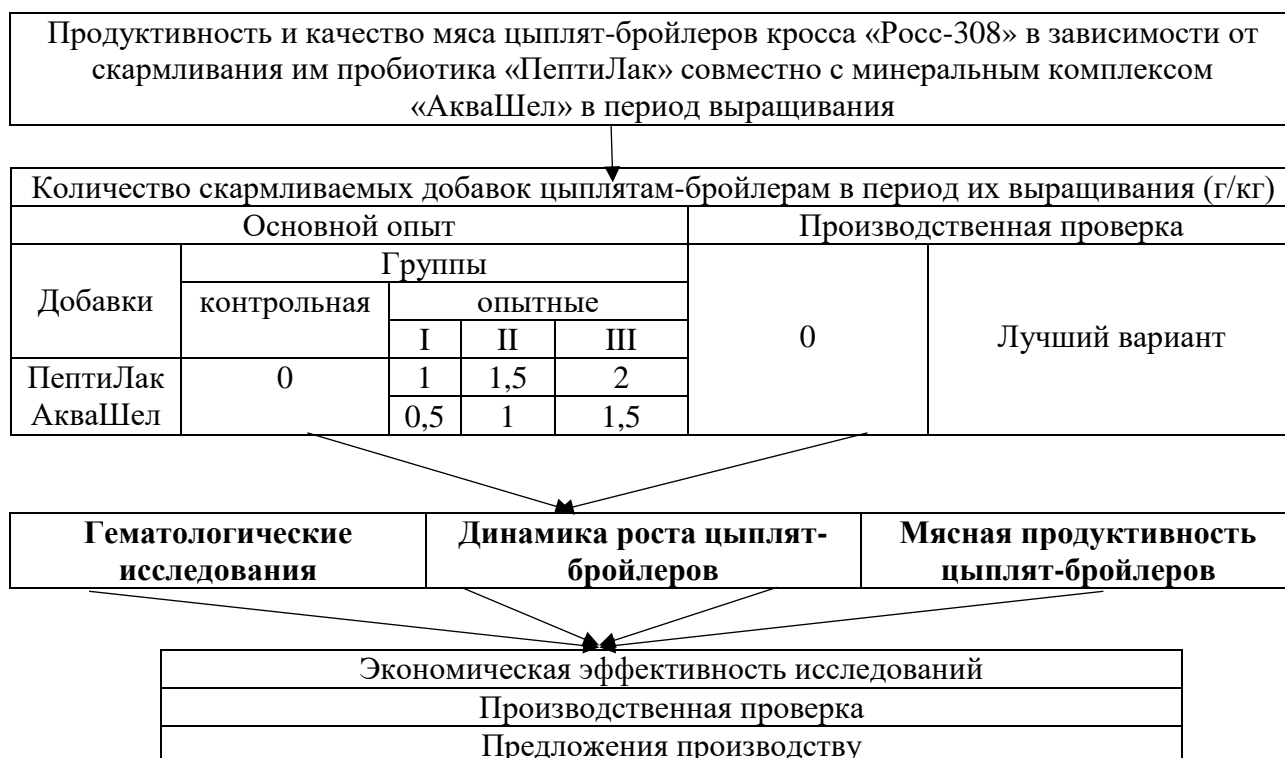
Продуктивность и качество мяса цыплят-бройлеров кросса «Росс-308» в зависимости от скармливания им пробиотика «ПептиЛак» совместно с минеральным комплексом «АкваШел» в период выращивания

Количество скармливаемых добавок цыплятам-бройлерам в период их выращивания (г/кг)

| Основной опыт | | | | | Производственная проверка | |
|---|---|---|---|---|---|---|
| Добавки | Группы | | | | 0 | Лучший вариант |
| | контрольная | опытные | | | | |
| | | I | II | III | | |
| ПептиЛак | 0 | 1 | 1,5 | 2 | | |
| АкваШел | | 0,5 | 1 | 1,5 | | |

**Гематологические исследования**

**Динамика роста цыплят-бройлеров**

**Мясная продуктивность цыплят-бройлеров**

Экономическая эффективность исследований

Производственная проверка

Предложения производству